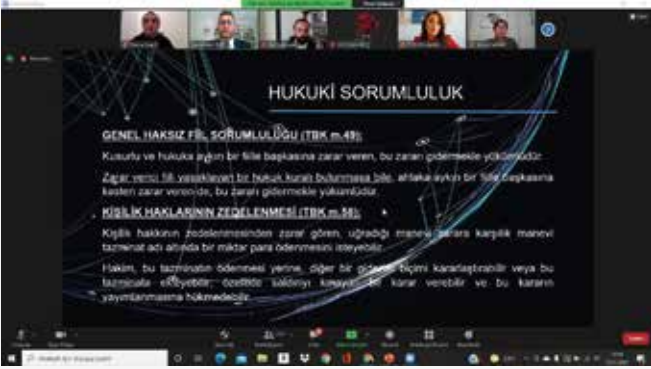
HUKUKİ SORUMLULUK

GENEL HAKSIZ FİİL SORUMLULUĞU (TBK m.49):

Kusurlu ve hukuka aykırı bir fiille başkasına zarar veren, bu zararı gidermekle yükümlüdür.

Zarar verici fiili yasaklayan bir hukuk kuralı bulunmasa bile, ahlaka aykırı bir fiille başkasına kasten zarar veren de, bu zararı gidermekle yükümlüdür.

KİŞİLİK HAKLARININ ZEDELENMESİ (TBK m.58):

Kişilik hakkının zedelenmesinden zarar gören, uğradığı manevi zarara karşılık manevi tazminat adı altında bir miktar para ödenmesini isteyebilir.

Hakim, bu tazminatın ödenmesi yerine, diğer bir giderim biçimi kararlaştırabilir veya bu tazminata ekleyebilir; özellikle saldırıyı kınayan bir karar verebilir ve bu kararın yayımlanmasına hükmedebilir.

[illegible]